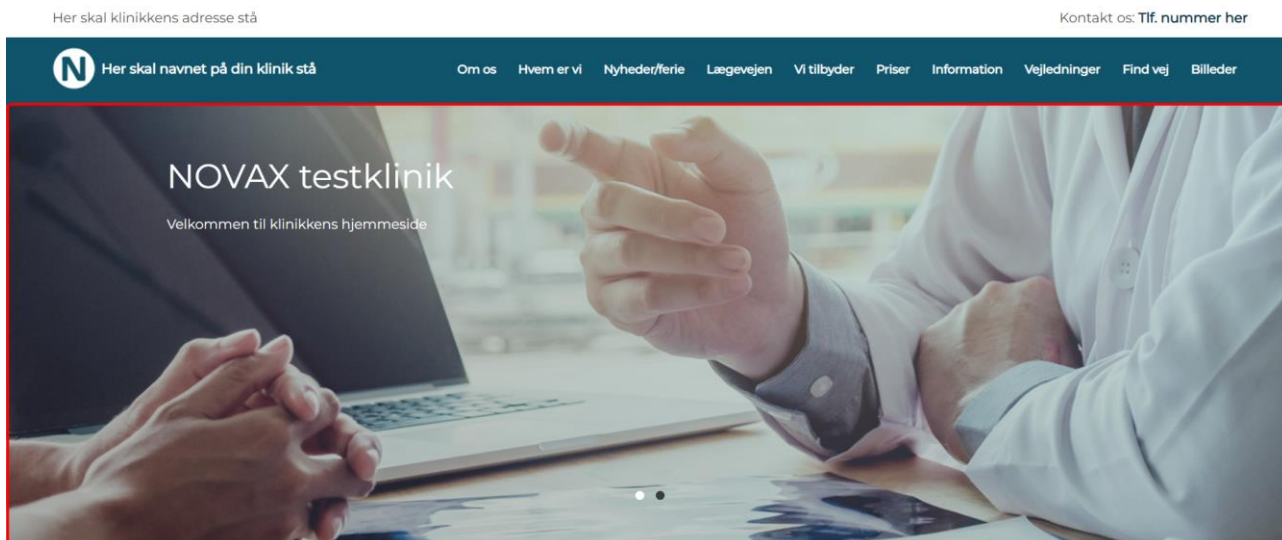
Her skal klinikkens adresse stå

Kontakt os: Tlf. nummer her

N Her skal navnet på din klinik stå

Om os Hvem er vi Nyheder/ferie Lægevejen Vi tilbyder Priser Information Vejledninger Find vej Billeder

NOVAX testklinik

Velkommen til klinikkens hjemmeside